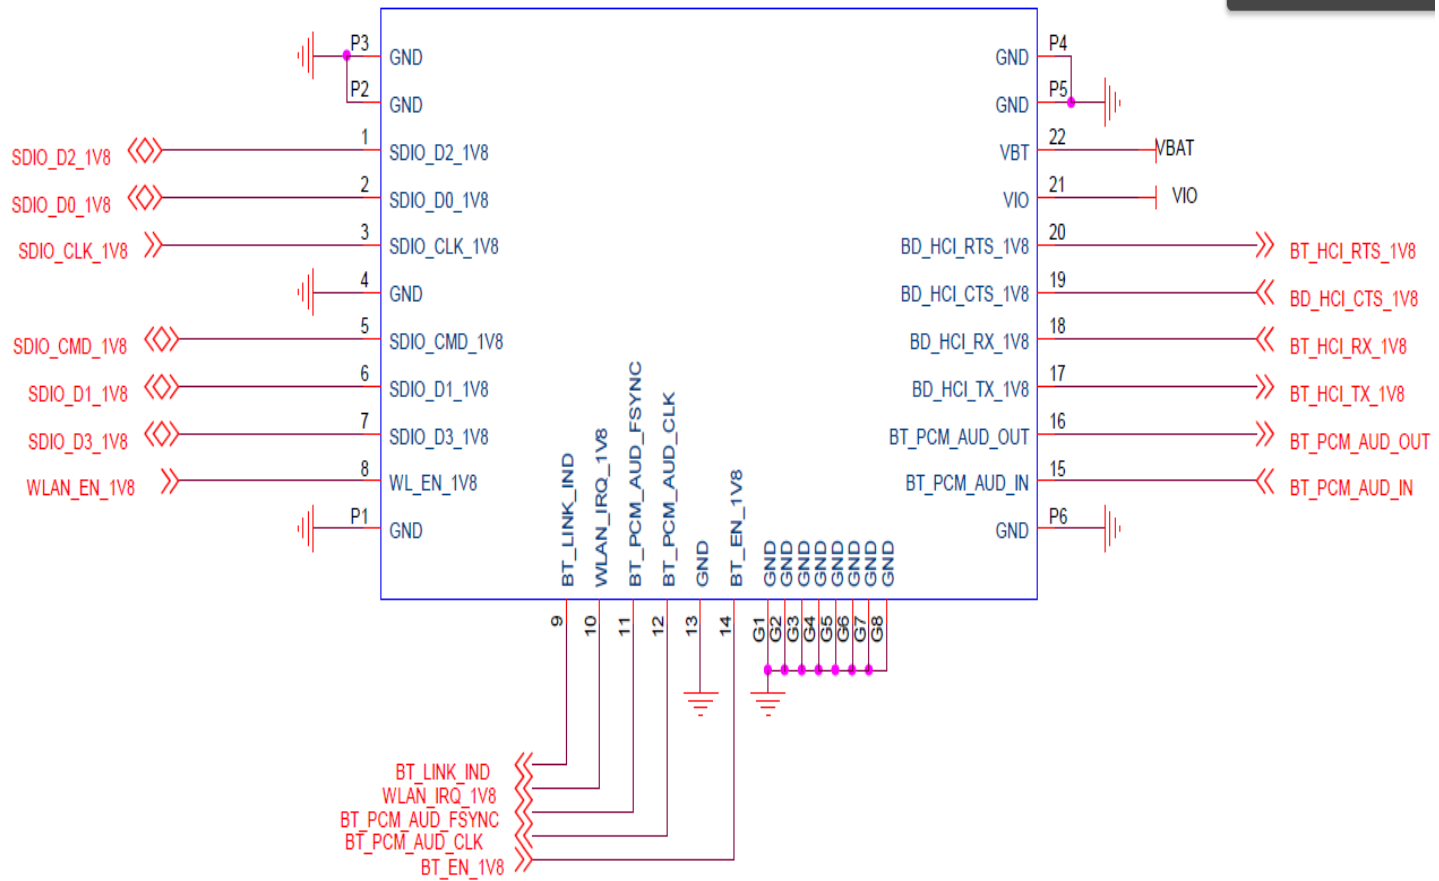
P3 GND
P2 GND
SDIO_D2_1V8 1 SDIO_D2_1V8
SDIO_D0_1V8 2 SDIO_D0_1V8
SDIO_CLK_1V8 3 SDIO_CLK_1V8
4 GND
SDIO_CMD_1V8 5 SDIO_CMD_1V8
SDIO_D1_1V8 6 SDIO_D1_1V8
SDIO_D3_1V8 7 SDIO_D3_1V8
WLAN_EN_1V8 8 WL_EN_1V8
P1 GND

GND P4
GND P5
VBT 22 VBAT
VIO 21 VIO
BD_HCI_RTS_1V8 20 BT_HCI_RTS_1V8
BD_HCI_CTS_1V8 19 BD_HCI_CTS_1V8
BD_HCI_RX_1V8 18 BT_HCI_RX_1V8
BD_HCI_TX_1V8 17 BT_HCI_TX_1V8
BT_PCM_AUD_OUT 16 BT_PCM_AUD_OUT
BT_PCM_AUD_IN 15 BT_PCM_AUD_IN
GND P6

BT_LINK_IND 9
WLAN_IRQ_1V8 10
BT_PCM_AUD_FSYNC 11
BT_PCM_AUD_CLK 12
GND 13
BT_EN_1V8 14
GND G1
GND G2
GND G3
GND G4
GND G5
GND G6
GND G7
GND G8

BT_LINK_IND
WLAN_IRQ_1V8
BT_PCM_AUD_FSYNC
BT_PCM_AUD_CLK
BT_EN_1V8